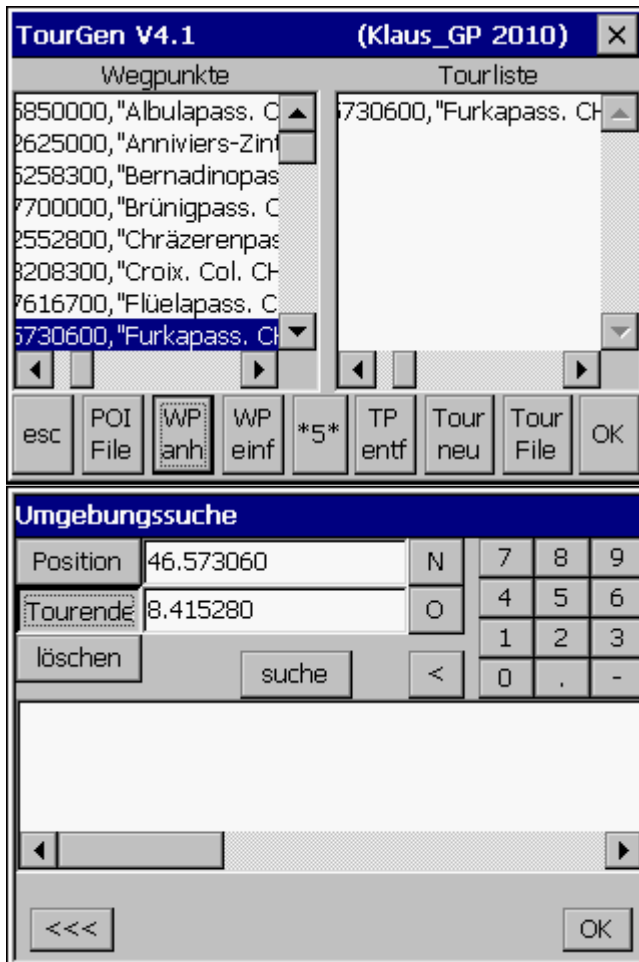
TourGen V4.1 (Klaus_GP 2010) ×

Wegpunkte

5850000,"Albulapass. C
2625000,"Anniviers-Zin
5258300,"Bernadinopas
7700000,"Brünigpass. C
2552800,"Chräzerenpas
8208300,"Croix. Col. CH
7616700,"Flüelapass. C
5730600,"Furkapass. Ch

Tourliste

5730600,"Furkapass. CH

esc | POI File | WP anh | WP einf | *5* | TP entf | Tour neu | Tour File | OK

Umgebungssuche

Position 46.573060 N
Tourende 8.415280 O
löschen suche <

| 7 | 8 | 9 |
|---|---|---|
| 4 | 5 | 6 |
| 1 | 2 | 3 |
| 0 | . | - |

<<< OK